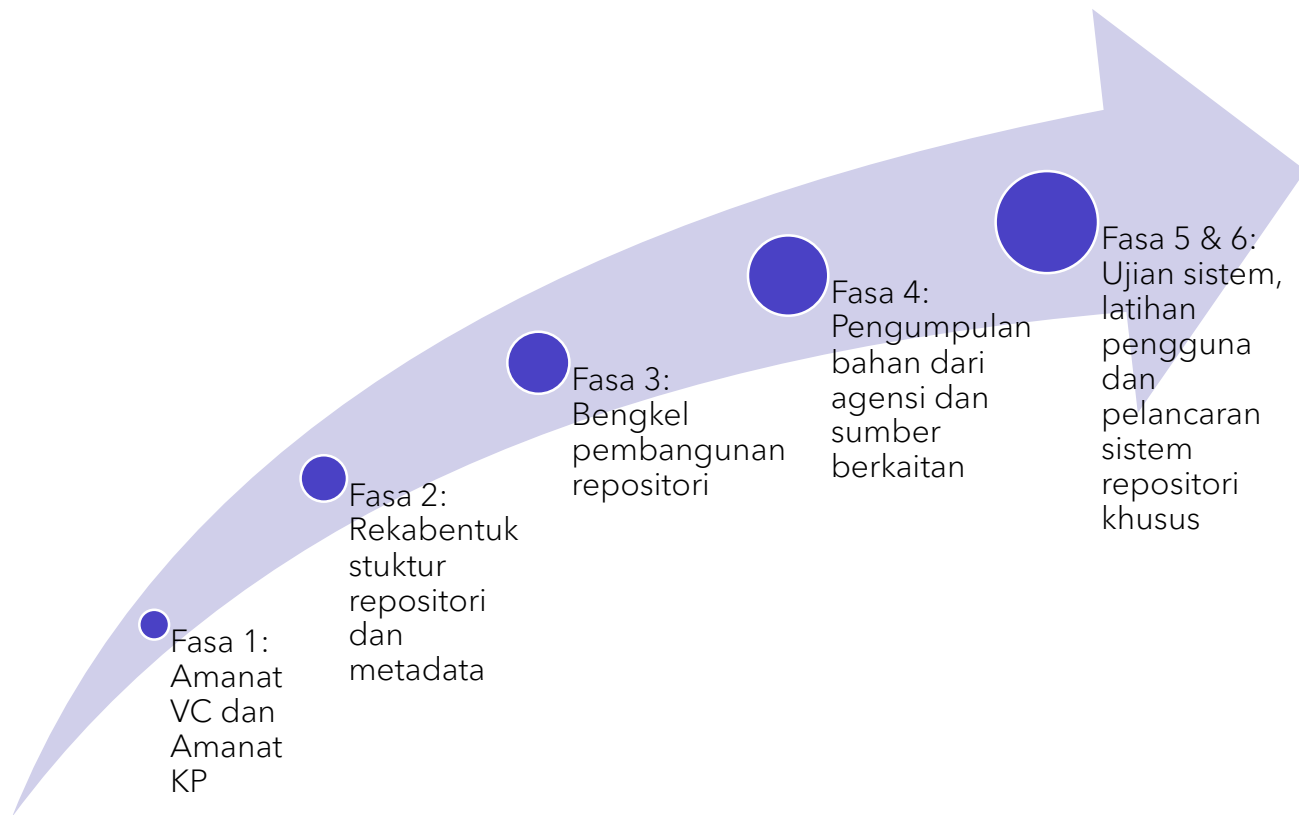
Fasa 1: Amanat VC dan Amanat KP

Fasa 2: Rekabentuk stuktur repositori dan metadata

Fasa 3: Bengkel pembangunan repositori

Fasa 4: Pengumpulan bahan dari agensi dan sumber berkaitan

Fasa 5 & 6: Ujian sistem, latihan pengguna dan pelancaran sistem repositori khusus